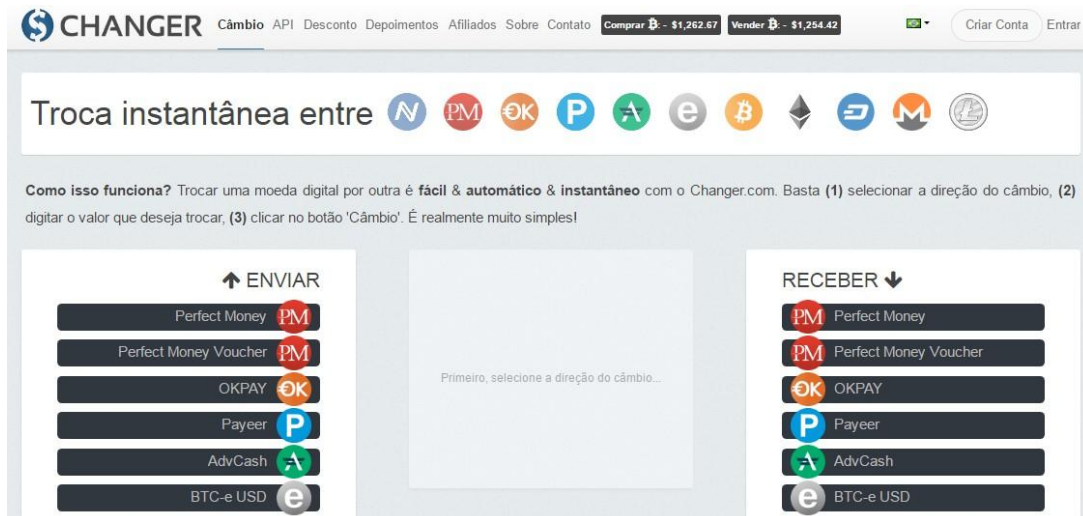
CHANGER Câmbio API Desconto Depoimentos Afiliados Sobre Contato Comprar ฿: - $1,262.67 Vender ฿: - $1,254.42 Criar Conta Entrar

Troca instantânea entre

**Como isso funciona?** Trocar uma moeda digital por outra é **fácil** & **automático** & **instantâneo** com o Changer.com. Basta **(1)** selecionar a direção do câmbio, **(2)** digitar o valor que deseja trocar, **(3)** clicar no botão 'Câmbio'. É realmente muito simples!

ENVIAR

Perfect Money PM
Perfect Money Voucher PM
OKPAY
Payeer
AdvCash
BTC-e USD

Primeiro, selecione a direção do câmbio...

RECEBER

PM Perfect Money
PM Perfect Money Voucher
OKPAY
Payeer
AdvCash
BTC-e USD